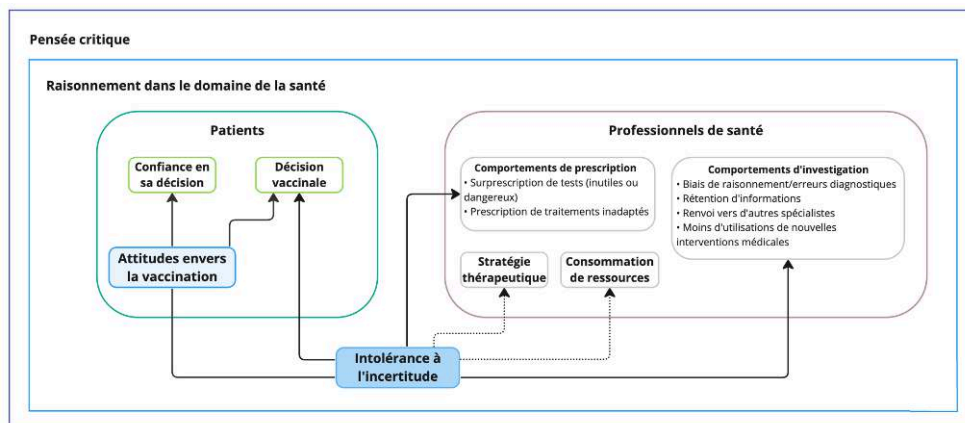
Pensée critique

Raisonnement dans le domaine de la santé

Patients

Confiance en sa décision

Décision vaccinale

Attitudes envers la vaccination

Professionnels de santé

Comportements de prescription
• Surprescription de tests (inutiles ou dangereux)
• Prescription de traitements inadaptés

Comportements d'investigation
• Biais de raisonnement/erreurs diagnostiques
• Rétention d'informations
• Renvoi vers d'autres spécialistes
• Moins d'utilisations de nouvelles interventions médicales

Stratégie thérapeutique

Consommation de ressources

Intolérance à l'incertitude